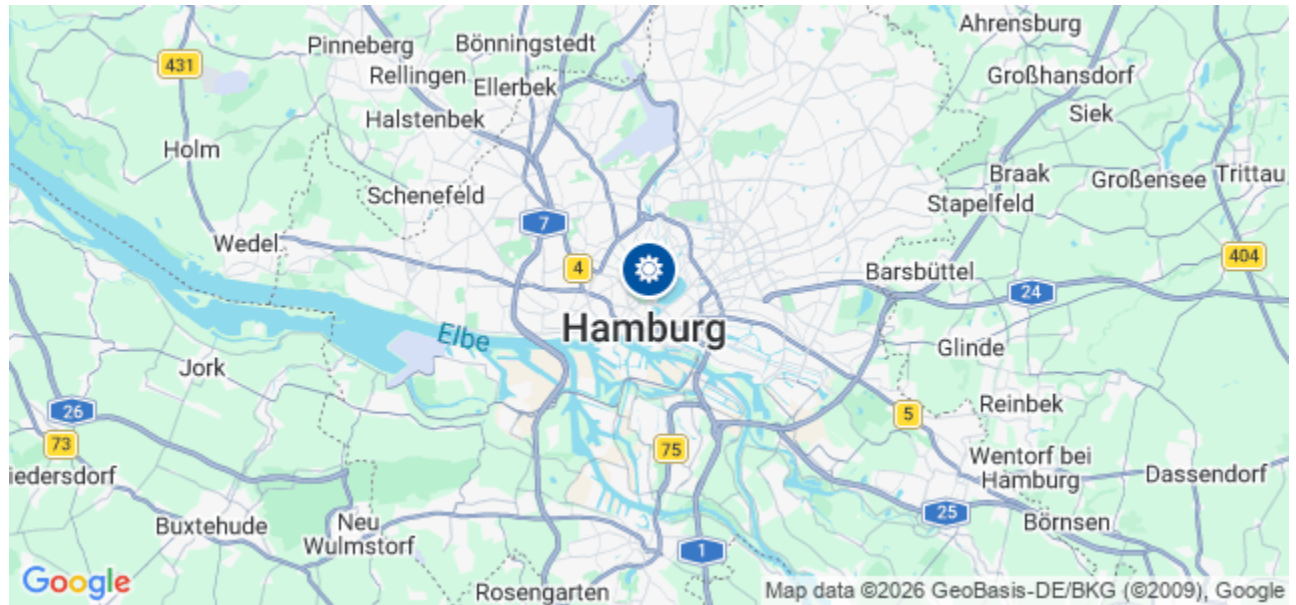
Ahrensburg
Pinneberg
Bönningstedt
431
Rellingen
Ellerbek
Großhansdorf
Siek
Halstenbek
Holm
Braak
Großensee
Trittau
Schenefeld
Stapelfeld
7
Wedel
4
404
Barsbüttel
24
Hamburg
Elbe
Glinde
Jork
26
5
Reinbek
73
75
Wentorf bei Hamburg
iedersdorf
Dassendorf
Buxtehude
Neu Wulmstorf
25
Börnsen
1
Google
Rosengarten
Map data ©2026 GeoBasis-DE/BKG (©2009), Google